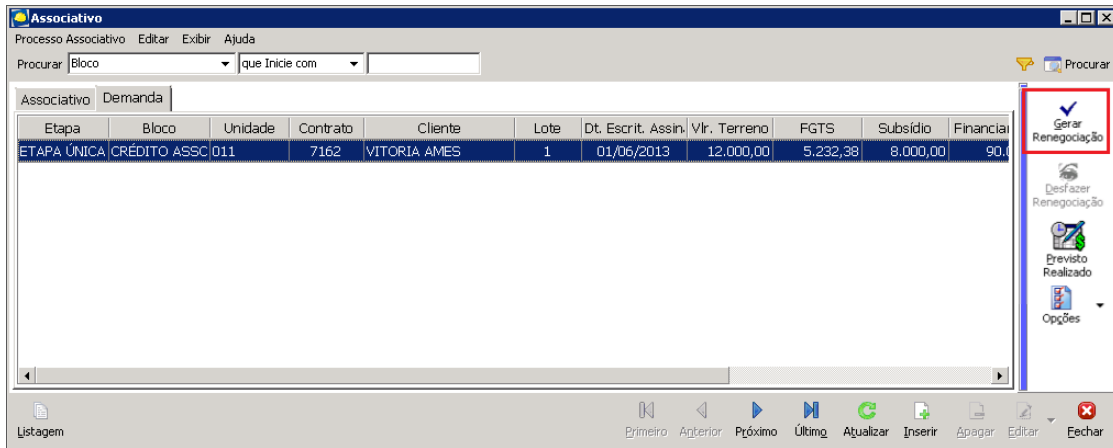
Associativo

Processo Associativo Editar Exibir Ajuda

Procurar Bloco que Inicie com

Procurar

Associativo Demanda

| Etapa | Bloco | Unidade | Contrato | Cliente | Lote | Dt. Escrit. Assin | Vlr. Terreno | FGTS | Subsídio | Financia |
|---|---|---|---|---|---|---|---|---|---|---|
| ETAPA ÚNICA | CRÉDITO ASSC | 011 | 7162 | VITORIA AMES | 1 | 01/06/2013 | 12.000,00 | 5.232,38 | 8.000,00 | 90.0 |

Gerar Renegociação

Desfazer Renegociação

Previsto Realizado

Opções

Listagem

Primeiro Anterior Próximo Último Atualizar Inserir Apagar Editar Fechar